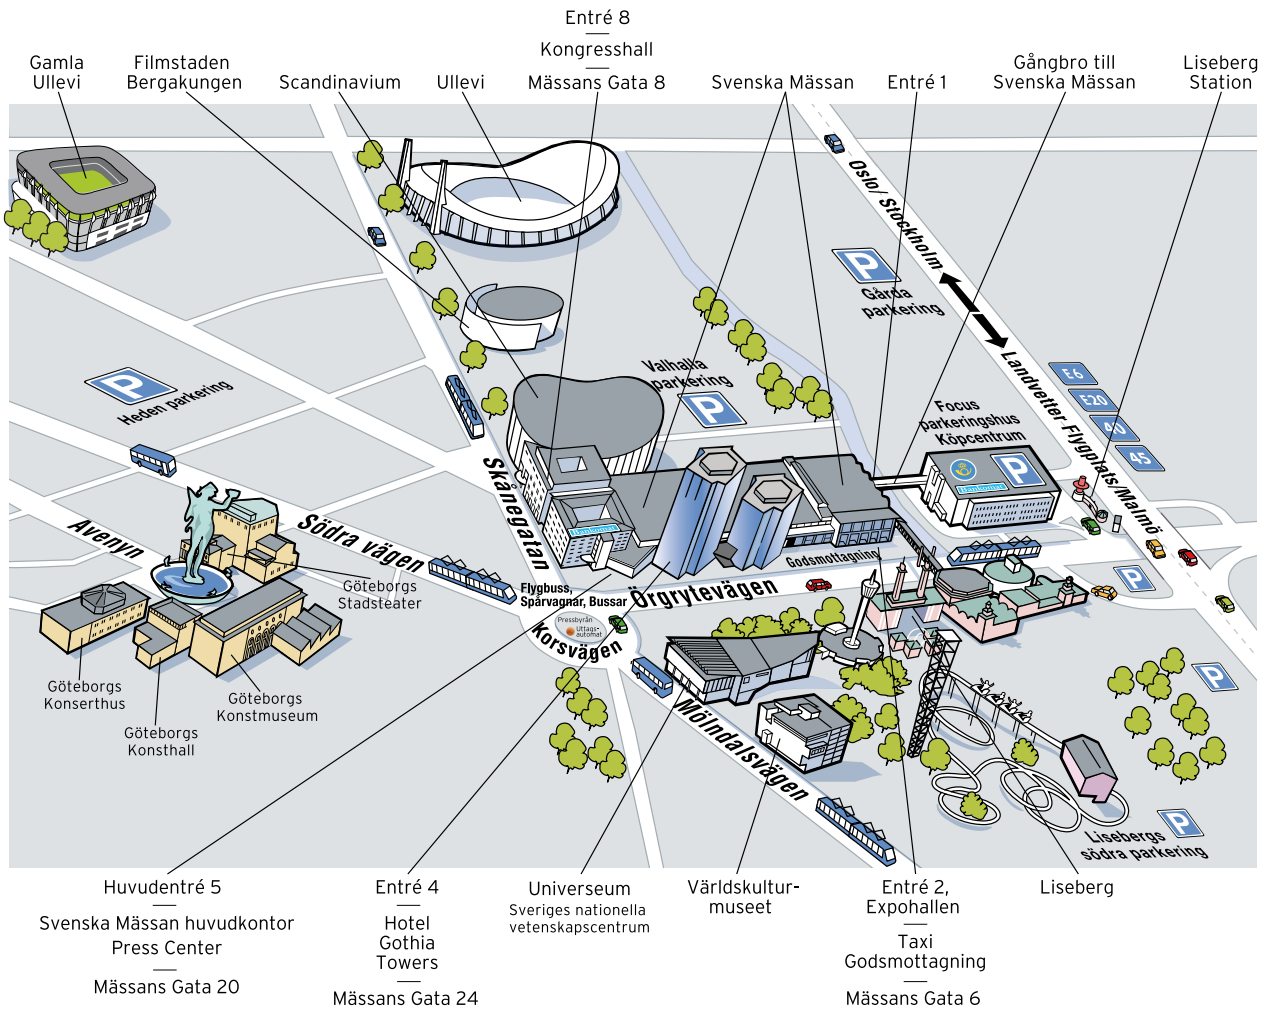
Entré 8
—
Kongresshall
—
Mässans Gata 8

Gamla Ullevi

Filmstaden Bergakungen

Scandinavium

Ullevi

Svenska Mässan

Entré 1

Gångbro till Svenska Mässan

Liseberg Station

Oslo/ Stockholm

Gårda parkering

Landvetter Flygplats/Malmö

E6

E20

40

45

Heden parkering

Valhalla parkering

Focus parkeringshus Köpcentrum

Skånegatan

Södra vägen

Avenyn

Göteborgs Stadsteater

Flygbuss, Spårvagnar, Bussar

Örgrytevägen

Godsmottagning

Pressbyrån

Uttagsautomat

Korsvägen

Mölndalsvägen

Göteborgs Konserthus

Göteborgs Konstmuseum

Göteborgs Konsthall

Liseberg södra parkering

Huvudentré 5
—
Svenska Mässan huvudkontor
Press Center
—
Mässans Gata 20

Entré 4
—
Hotel Gothia Towers
—
Mässans Gata 24

Universeum
Sveriges nationella vetenskapscentrum

Världskulturmuseet

Entré 2, Expohallen
—
Taxi
Godsmottagning
—
Mässans Gata 6

Liseberg